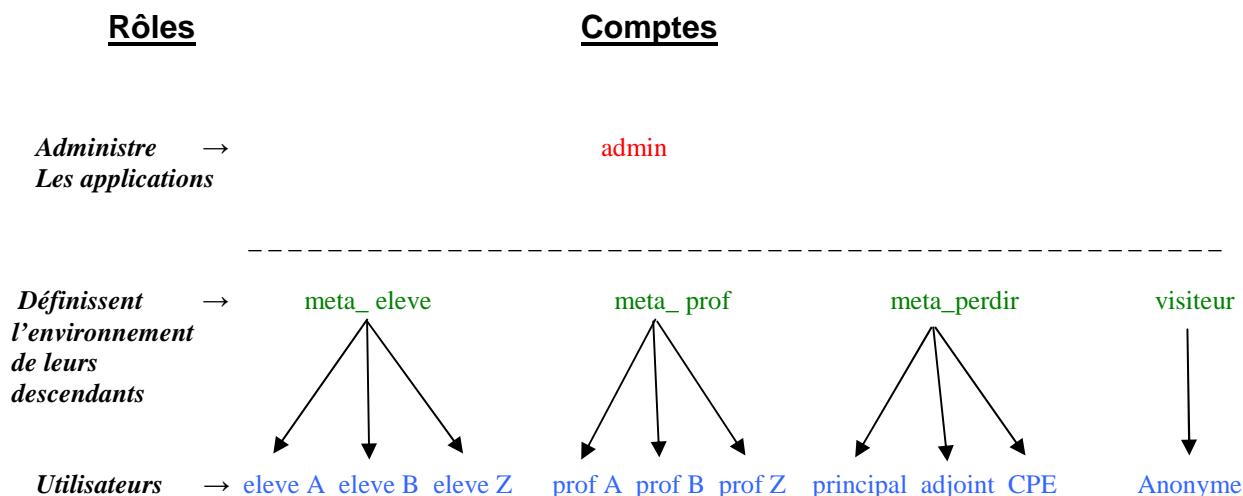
Rôles

Comptes

Administre Les applications →

admin

Définissent l'environnement de leurs descendants →

meta_ eleve

meta_ prof

meta_perdir

visiteur

Utilisateurs →

eleve A eleve B eleve Z

prof A prof B prof Z

principal adjoint CPE

Anonyme